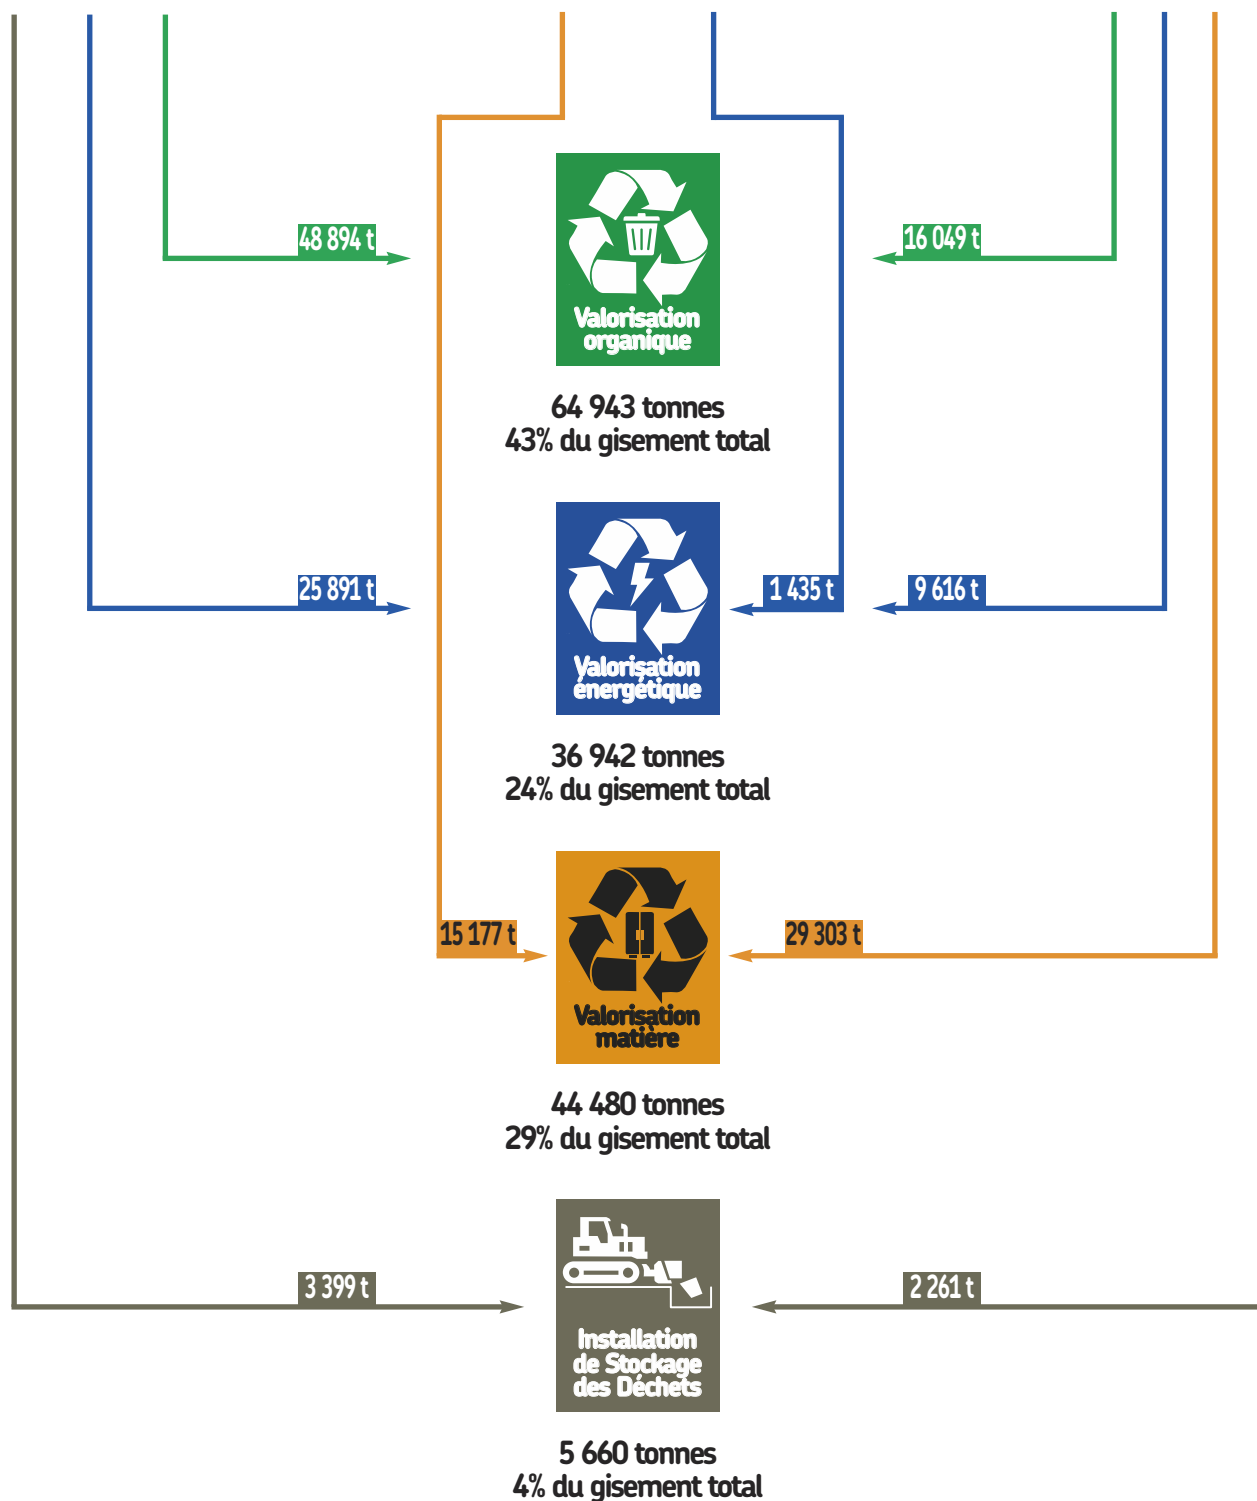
48 894 t

16 049 t

Valorisation organique

64 943 tonnes
43% du gisement total

25 891 t

1 435 t

9 616 t

Valorisation énergétique

36 942 tonnes
24% du gisement total

15 177 t

29 303 t

Valorisation matière

44 480 tonnes
29% du gisement total

3 399 t

2 261 t

Installation de Stockage des Déchets

5 660 tonnes
4% du gisement total